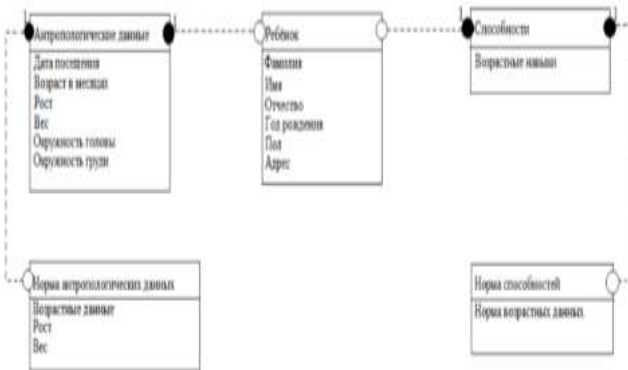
Антропологические данные

Дата посещения
Возраст в месяцах
Рост
Вес
Окружность головы
Окружность груди

Ребёнок

Фамилия
Имя
Отчество
Год рождения
Пол
Адрес

Способности

Возрастные навыки

Норма антропологических данных

Возрастные данные
Рост
Вес

Норма способностей

Норма возрастных данных